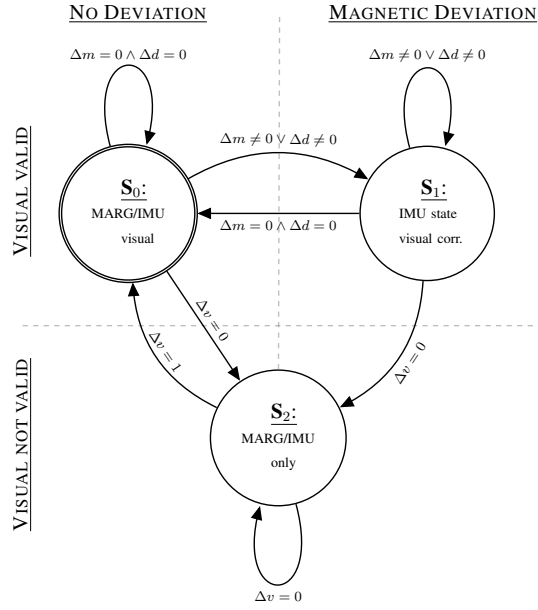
NO DEVIATION

MAGNETIC DEVIATION

VISUAL VALID

VISUAL NOT VALID

$\Delta m = 0 \wedge \Delta d = 0$

$\Delta m \neq 0 \vee \Delta d \neq 0$

$\Delta m \neq 0 \vee \Delta d \neq 0$

$\Delta m = 0 \wedge \Delta d = 0$

$\mathbf{S}_0$: MARG/IMU visual

$\mathbf{S}_1$: IMU state visual corr.

$\Delta v = 0$

$\Delta v = 1$

$\Delta v = 0$

$\mathbf{S}_2$: MARG/IMU only

$\Delta v = 0$